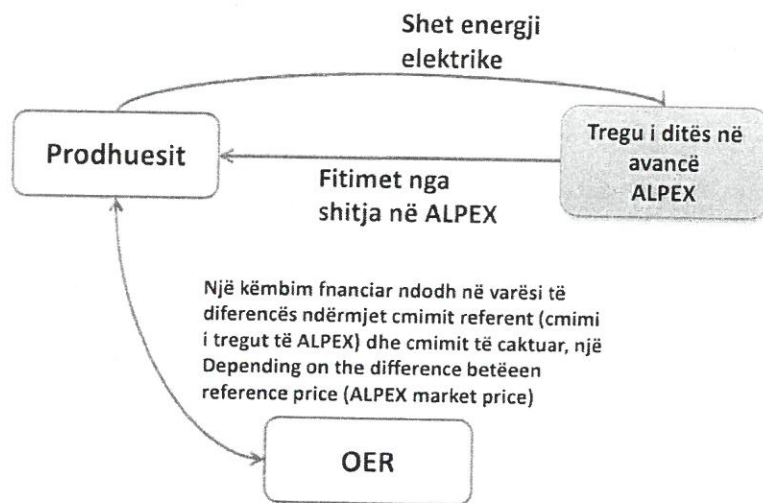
Shet energji elektrike

Prodhuesit

Tregu i ditës në avancë ALPEX

Fitimet nga shitja në ALPEX

Një këmbim fnanciar ndodh në varësi të diferencës ndërmjet cmimit referent (cmimi i tregut të ALPEX) dhe cmimit të caktuar, një Depending on the difference betëeen reference price (ALPEX market price)

OER